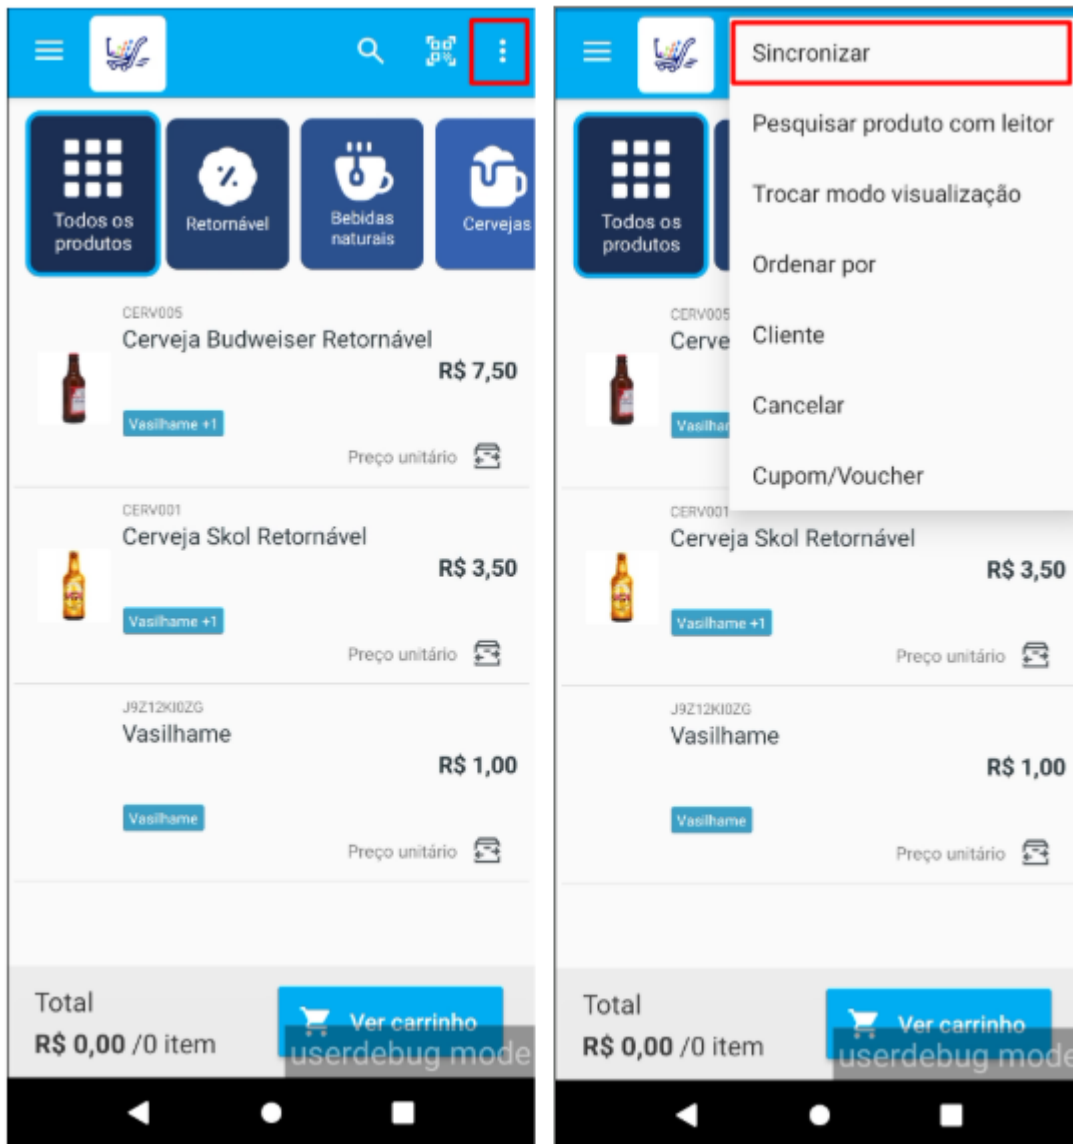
Todos os produtos

Retornável

Bebidas naturais

Cervejas

CERV005
Cerveja Budweiser Retornável
R$ 7,50
Vasilhame +1
Preço unitário

CERV001
Cerveja Skol Retornável
R$ 3,50
Vasilhame +1
Preço unitário

J9Z12KI0ZG
Vasilhame
R$ 1,00
Vasilhame
Preço unitário

Total
R$ 0,00 /0 item
Ver carrinho
userdebug mode

Sincronizar
Pesquisar produto com leitor
Trocar modo visualização
Ordenar por
Cliente
Cancelar
Cupom/Voucher

Todos os produtos

CERV005
Cerve
Vasilha

CERV001
Cerveja Skol Retornável
R$ 3,50
Vasilhame +1
Preço unitário

J9Z12KI0ZG
Vasilhame
R$ 1,00
Vasilhame
Preço unitário

Total
R$ 0,00 /0 item
Ver carrinho
userdebug mode